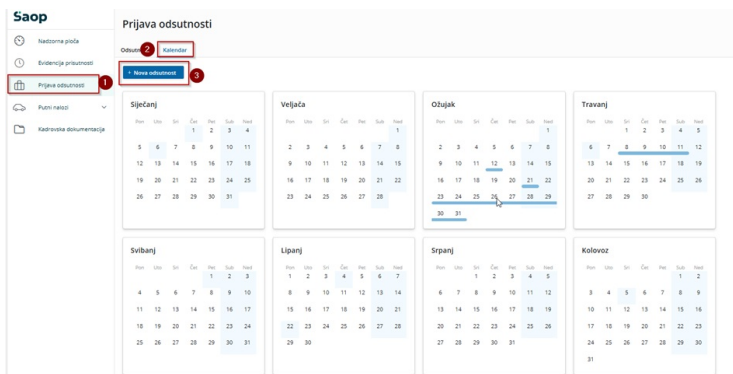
Saop

Nadzorna ploča
Evidencija prisutnosti
Prijave odsutnosti
Putni nalozi
Kadrovska dokumentacija

1

Prijava odsutnosti

Odsutn
2
Kalendar

+ Nova odsutnost
3

Siječanj

| Pon | Uto | Sri | Čet | Pet | Sub | Ned |
|---|---|---|---|---|---|---|
| | | | 1 | 2 | 3 | 4 |
| 5 | 6 | 7 | 8 | 9 | 10 | 11 |
| 12 | 13 | 14 | 15 | 16 | 17 | 18 |
| 19 | 20 | 21 | 22 | 23 | 24 | 25 |
| 26 | 27 | 28 | 29 | 30 | 31 | |

Veljača

| Pon | Uto | Sri | Čet | Pet | Sub | Ned |
|---|---|---|---|---|---|---|
| | | | | | | 1 |
| 2 | 3 | 4 | 5 | 6 | 7 | 8 |
| 9 | 10 | 11 | 12 | 13 | 14 | 15 |
| 16 | 17 | 18 | 19 | 20 | 21 | 22 |
| 23 | 24 | 25 | 26 | 27 | 28 | |

Ožujak

| Pon | Uto | Sri | Čet | Pet | Sub | Ned |
|---|---|---|---|---|---|---|
| | | | | | | 1 |
| 2 | 3 | 4 | 5 | 6 | 7 | 8 |
| 9 | 10 | 11 | 12 | 13 | 14 | 15 |
| 16 | 17 | 18 | 19 | 20 | 21 | 22 |
| 23 | 24 | 25 | 26 | 27 | 28 | 29 |
| 30 | 31 | | | | | |

Travanj

| Pon | Uto | Sri | Čet | Pet | Sub | Ned |
|---|---|---|---|---|---|---|
| | | 1 | 2 | 3 | 4 | 5 |
| 6 | 7 | 8 | 9 | 10 | 11 | 12 |
| 13 | 14 | 15 | 16 | 17 | 18 | 19 |
| 20 | 21 | 22 | 23 | 24 | 25 | 26 |
| 27 | 28 | 29 | 30 | | | |

Svibanj

| Pon | Uto | Sri | Čet | Pet | Sub | Ned |
|---|---|---|---|---|---|---|
| | | | | 1 | 2 | 3 |
| 4 | 5 | 6 | 7 | 8 | 9 | 10 |
| 11 | 12 | 13 | 14 | 15 | 16 | 17 |
| 18 | 19 | 20 | 21 | 22 | 23 | 24 |
| 25 | 26 | 27 | 28 | 29 | 30 | 31 |

Lipanj

| Pon | Uto | Sri | Čet | Pet | Sub | Ned |
|---|---|---|---|---|---|---|
| 1 | 2 | 3 | 4 | 5 | 6 | 7 |
| 8 | 9 | 10 | 11 | 12 | 13 | 14 |
| 15 | 16 | 17 | 18 | 19 | 20 | 21 |
| 22 | 23 | 24 | 25 | 26 | 27 | 28 |
| 29 | 30 | | | | | |

Srpanj

| Pon | Uto | Sri | Čet | Pet | Sub | Ned |
|---|---|---|---|---|---|---|
| | | 1 | 2 | 3 | 4 | 5 |
| 6 | 7 | 8 | 9 | 10 | 11 | 12 |
| 13 | 14 | 15 | 16 | 17 | 18 | 19 |
| 20 | 21 | 22 | 23 | 24 | 25 | 26 |
| 27 | 28 | 29 | 30 | 31 | | |

Kolovoz

| Pon | Uto | Sri | Čet | Pet | Sub | Ned |
|---|---|---|---|---|---|---|
| | | | | | 1 | 2 |
| 3 | 4 | 5 | 6 | 7 | 8 | 9 |
| 10 | 11 | 12 | 13 | 14 | 15 | 16 |
| 17 | 18 | 19 | 20 | 21 | 22 | 23 |
| 24 | 25 | 26 | 27 | 28 | 29 | 30 |
| 31 | | | | | | |